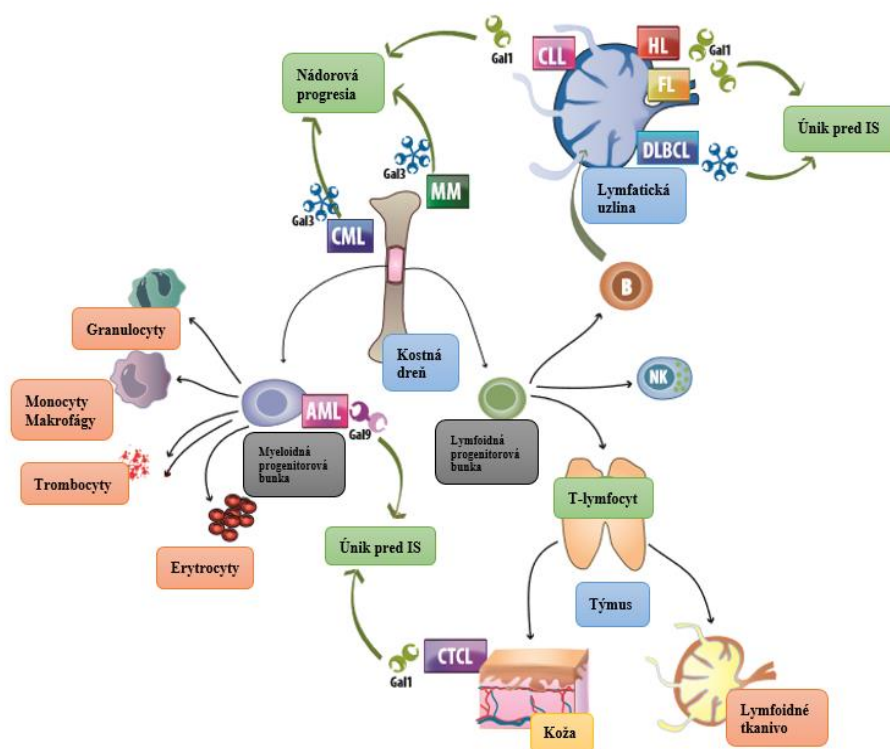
Nádorová progresia

Gal1

CLL

HL

Gal1

FL

DLBCL

Únik pred IS

Gal3

MM

Gal3

CML

Lymfatická uzlina

B

Granulocyty

Monocyty Makrofágy

Kostná dreň

NK

AML

Gal9

Myeloidná progenitorová bunka

Lymfoidná progenitorová bunka

Trombocyty

T-lymfocyt

Erytrocyty

Únik pred IS

Týmus

Gal1

CTCL

Koža

Lymfoidné tkanivo